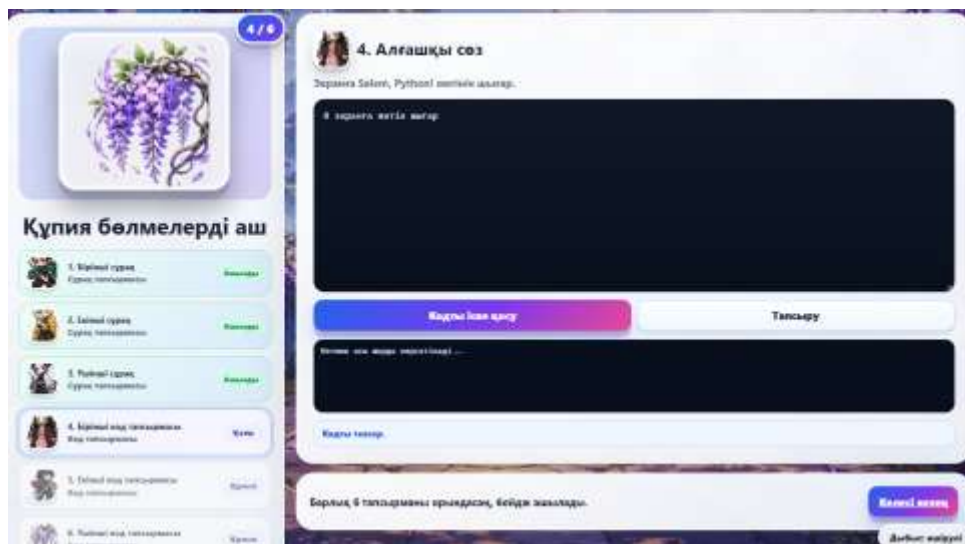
4/6

Құпия бөлмелерді аш

1. Бірінші сурет
Сурет тапсырмасы
Аяқталды

2. Екінші сурет
Сурет тапсырмасы
Аяқталды

3. Үшінші сурет
Сурет тапсырмасы
Аяқталды

4. Бірінші код тапсырмасы
Код тапсырмасы
Қазір

5. Екінші код тапсырмасы
Код тапсырмасы
Құлып

6. Үшінші код тапсырмасы
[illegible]
Құлып

4. Алғашқы сөз

Экранға Salem, Python! мәтінін шығар.

# экранға мәтін шығар

Кодты іске қосу

Тапсыру

Нәтиже осы жерде көрсетіледі...

Кодты тексер.

Барлық 6 тапсырманы орындасаң, бейдж ашылады.

Келесі кезең

Дыбыс: қосулы